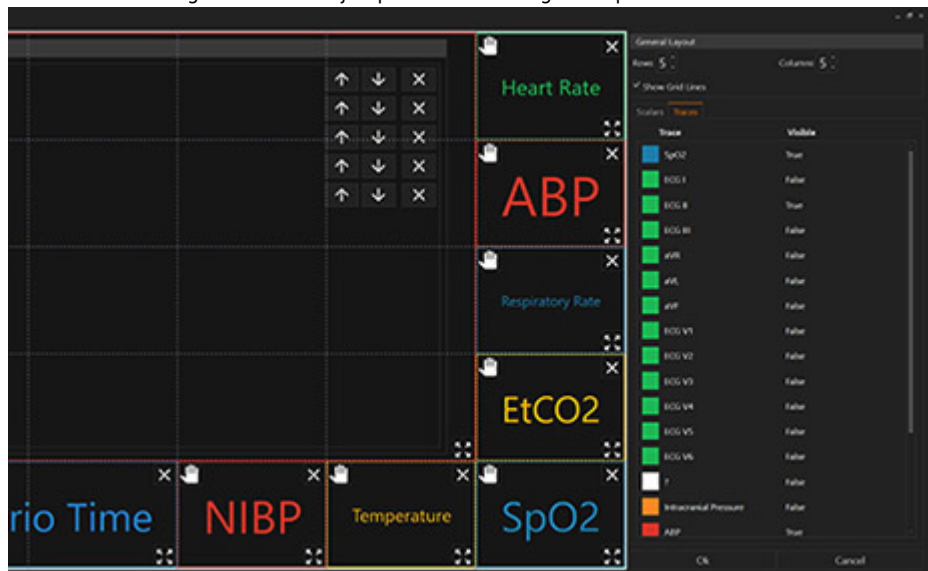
Heart Rate

ABP

Respiratory Rate

EtCO2

rio Time

NIBP

Temperature

SpO2

General Layout

Rows 5

Columns 5

Show Grid Lines

Scalars Traces

| Trace | Visible |
|---|---|
| SpO2 | True |
| ECG I | False |
| ECG II | True |
| ECG III | False |
| aVR | False |
| aVL | False |
| aVF | False |
| ECG V1 | False |
| ECG V2 | False |
| ECG V3 | False |
| ECG V4 | False |
| ECG V5 | False |
| ECG V6 | False |
| ? | False |
| Intracranial Pressure | False |
| ABP | True |

Ok

Cancel